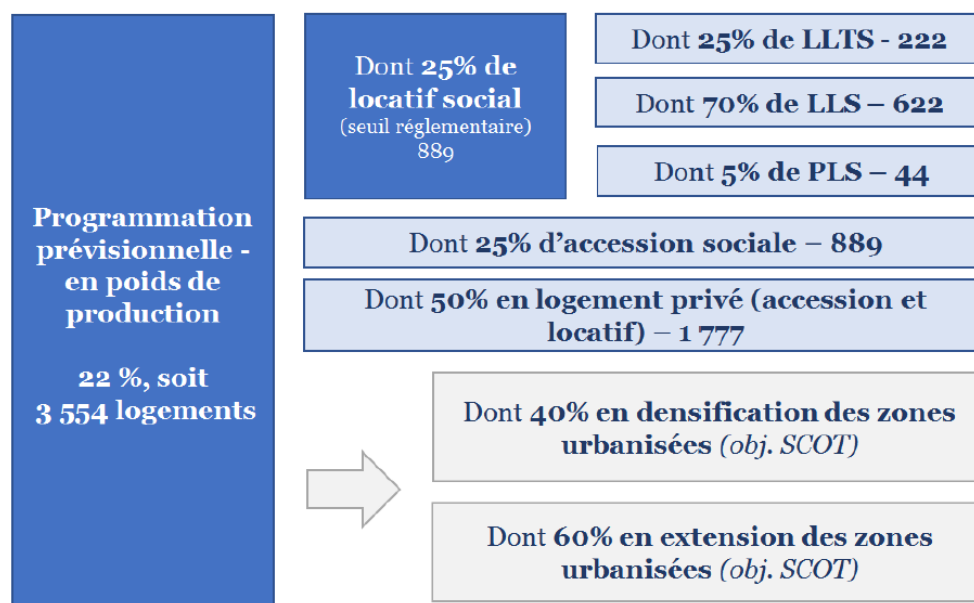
Programmation prévisionnelle - en poids de production

22 %, soit 3 554 logements

Dont 25% de locatif social
(seuil réglementaire)
889

Dont 25% de LLTS - 222

Dont 70% de LLS – 622

Dont 5% de PLS – 44

Dont 25% d'accession sociale – 889

Dont 50% en logement privé (accession et locatif) – 1 777

Dont 40% en densification des zones urbanisées *(obj. SCOT)*

Dont 60% en extension des zones urbanisées *(obj. SCOT)*